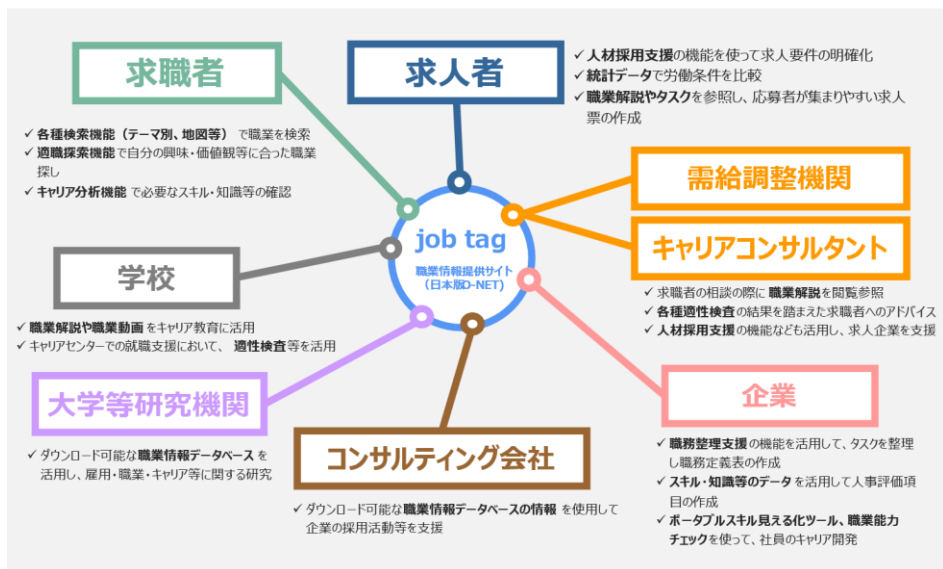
求職者

✓ 各種検索機能（テーマ別、地図等） で職業を検索
✓ 適職探索機能で自分の興味・価値観等に合った職業探し
✓ キャリア分析機能 で必要なスキル・知識等の確認

求人者

✓ 人材採用支援の機能を使って求人要件の明確化
✓ 統計データで労働条件を比較
✓ 職業解説やタスクを参照し、応募者が集まりやすい求人票の作成

需給調整機関

キャリアコンサルタント

✓ 求職者の相談の際に 職業解説を閲覧参照
✓ 各種適性検査の結果を踏まえた求職者へのアドバイス
✓ 人材採用支援 の機能なども活用し、求人企業を支援

job tag
職業情報提供サイト（日本版O-NET）

学校

✓ 職業解説や職業動画 をキャリア教育に活用
✓ キャリアセンターでの就職支援において、 適性検査等を活用

大学等研究機関

✓ ダウンロード可能な 職業情報データベース を活用し、雇用・職業・キャリア等に関する研究

コンサルティング会社

✓ ダウンロード可能な 職業情報データベースの情報 を使用して企業の採用活動等を支援

企業

✓ 職務整理支援 の機能を活用して、タスクを整理し職務定義表の作成
✓ スキル・知識等のデータ を活用して人事評価項目の作成
✓ ポータブルスキル見える化ツール、職業能力チェックを使って、社員のキャリア開発